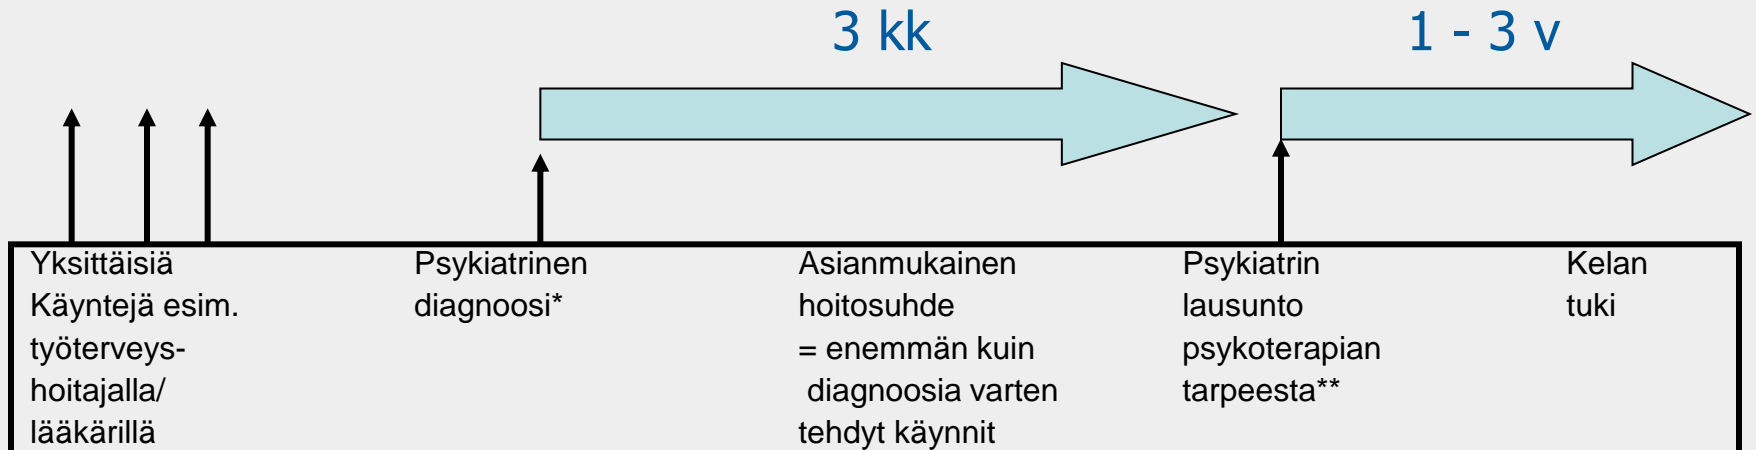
3 kk

1 - 3 v

Yksittäisiä Käyntejä esim. työterveyshoitajalla/ lääkärillä

Psykiatrinen diagnoosi*

Asianmukainen hoitosuhde = enemmän kuin diagnoosia varten tehdyt käynnit

Psykiatrin lausunto psykoterapian tarpeesta**

Kelan tuki